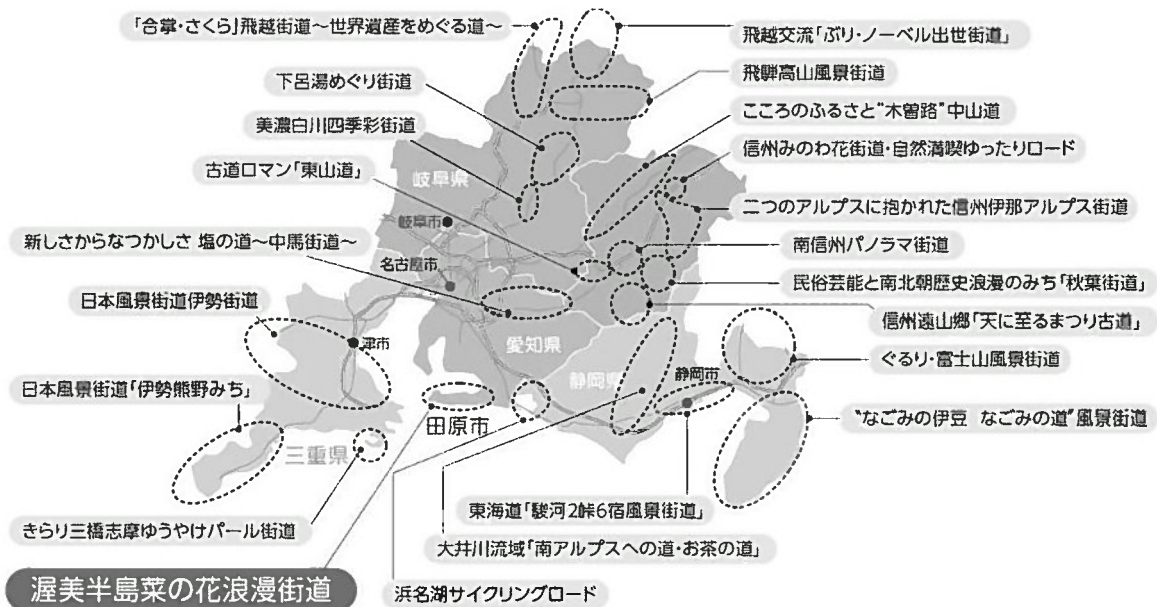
「合掌・さくら」飛越街道～世界遺産をめぐる道～

飛越交流「ぶり・ノーベル出世街道」

飛騨高山風景街道

下呂湯めぐり街道

こころのふるさと"木曽路"中山道

美濃白川四季彩街道

信州みのわ花街道・自然満喫ゆったりロード

古道ロマン「東山道」

岐阜県

二つのアルプスに抱かれた信州伊那アルプス街道

岐阜市

新しさからなつかしさ 塩の道～中馬街道～

南信州パノラマ街道

名古屋市

民俗芸能と南北朝歴史浪漫のみち「秋葉街道」

日本風景街道伊勢街道

信州遠山郷「天に至るまつり古道」

津市

愛知県

ぐるり・富士山風景街道

日本風景街道「伊勢熊野みち」

静岡県

静岡市

"なごみの伊豆 なごみの道"風景街道

田原市

三重県

東海道「駿河2峠6宿風景街道」

きらり三橋志摩ゆうやけパール街道

大井川流域「南アルプスへの道・お茶の道」

渥美半島菜の花浪漫街道

浜名湖サイクリングロード